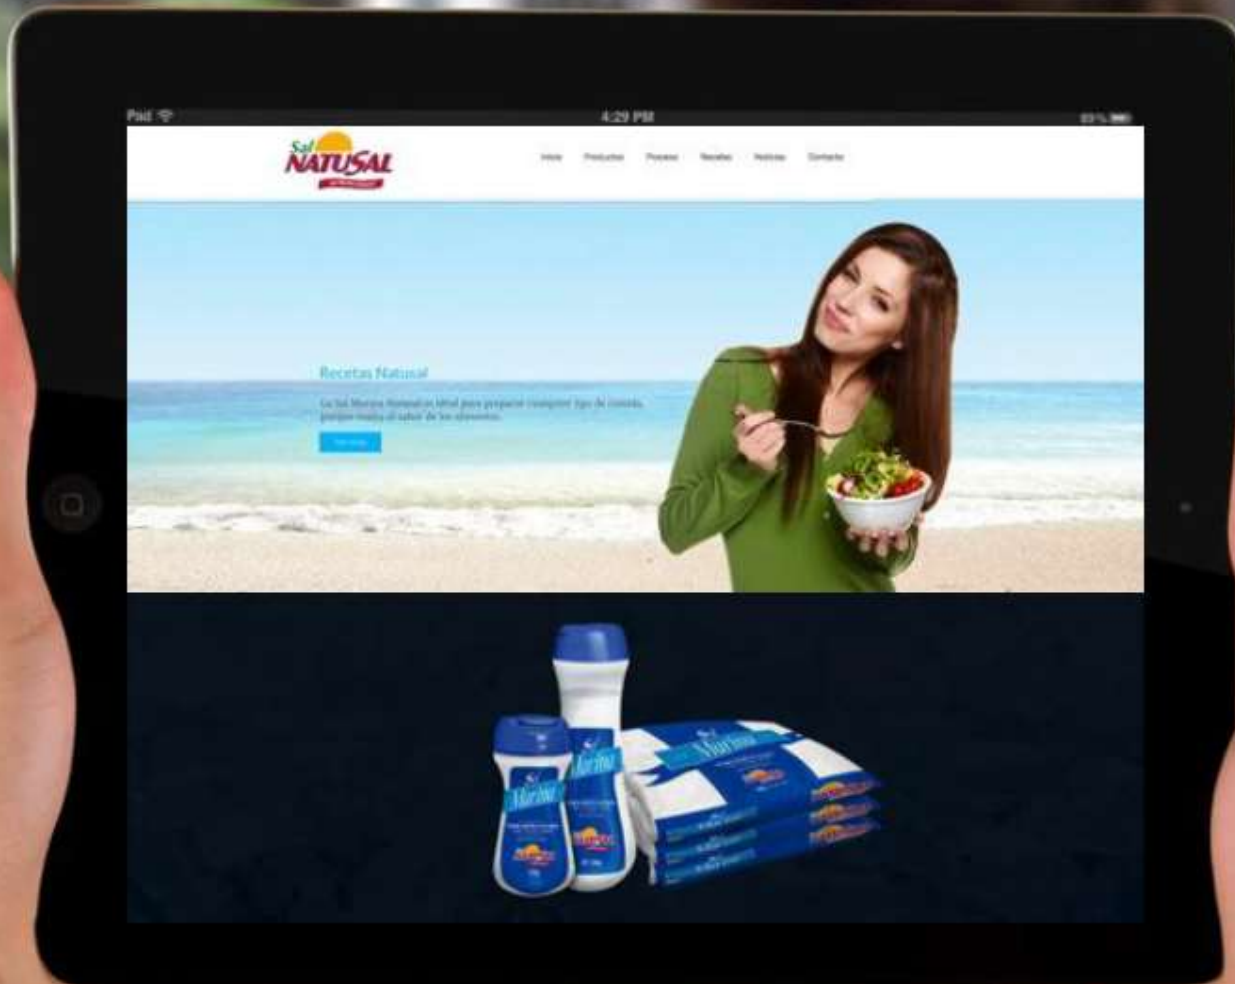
iPad
4:29 PM
Sal
NATUSAL
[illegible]
Inicio Productos Proceso Recetas Noticias Contacto
Recetas Natusal
La Sal Marina Natusal es ideal para preparar cualquier tipo de comida, porque realza el sabor de los alimentos.
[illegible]
Marina
Marina
Marina